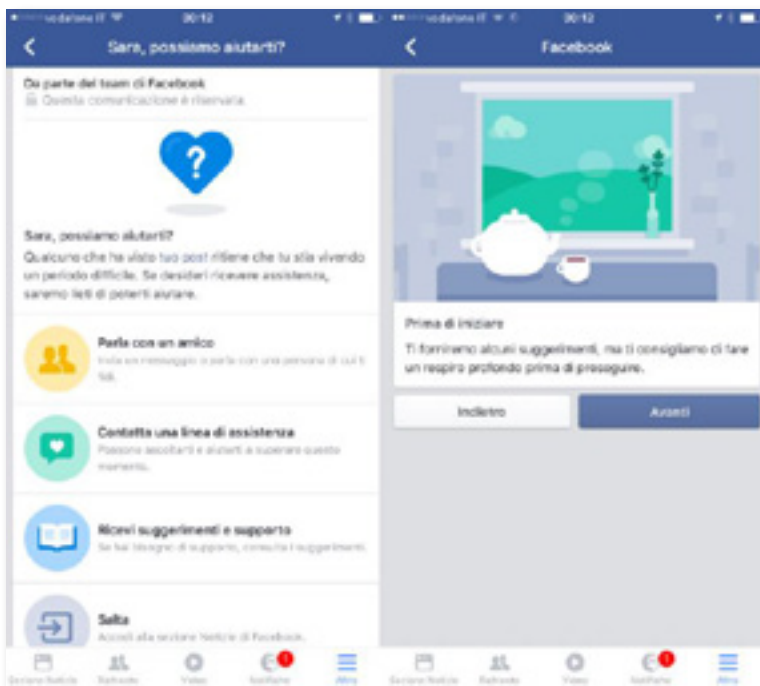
vodafone IT 00:12

Sara, possiamo aiutarti?

Da parte del team di Facebook
Questa comunicazione è riservata

?

Sara, possiamo aiutarti?
Qualcuno che ha visto tuo post ritiene che tu stia vivendo un periodo difficile. Se desideri ricevere assistenza, saremo lieti di poterti aiutare.

Parla con un amico
Invia un messaggio o parla con una persona di cui ti fidi.

Contatta una linea di assistenza
Possono ascoltarti e aiutarti a superare questo momento.

Ricevi suggerimenti e supporto
Se hai bisogno di supporto, consulta i suggerimenti.

Salta
Accedi alla sezione Notizie di Facebook.

Sezione Notizie Richieste Video Notifiche Altro

vodafone IT 00:12

Facebook

Prima di iniziare
Ti forniremo alcuni suggerimenti, ma ti consigliamo di fare un respiro profondo prima di proseguire.

Indietro
Avanti

Sezione Notizie Richieste Video Notifiche Altro